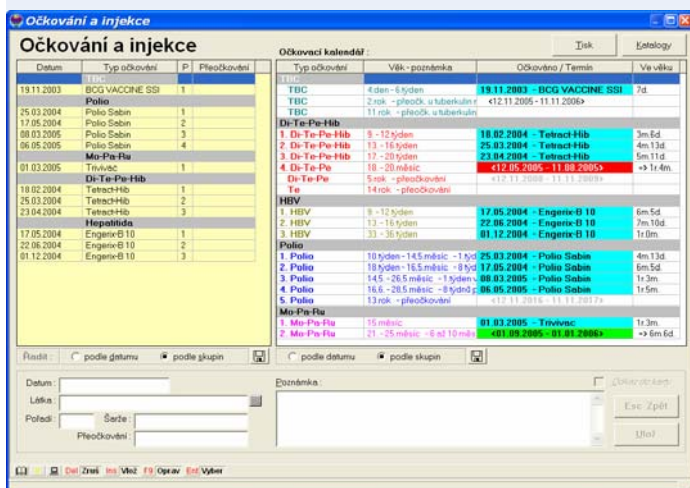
Očkování a injekce

Očkování a injekce

Očkovací kalendář :

Tisk

Katalogy

| Datum | Typ očkování | P | Přeočkování |
|---|---|---|---|
| | TBC | | |
| 19.11.2003 | BCG VACCINE SSI | 1 | |
| | Polio | | |
| 25.03.2004 | Polio Sabin | 1 | |
| 17.05.2004 | Polio Sabin | 2 | |
| 08.03.2005 | Polio Sabin | 3 | |
| 06.05.2005 | Polio Sabin | 4 | |
| | Mo-Pa-Ru | | |
| 01.03.2005 | Trivivac | 1 | |
| | Di-Te-Pe-Hib | | |
| 18.02.2004 | Tetract-Hib | 1 | |
| 25.03.2004 | Tetract-Hib | 2 | |
| 23.04.2004 | Tetract-Hib | 3 | |
| | Hepatitida | | |
| 17.05.2004 | Engerix-B 10 | 1 | |
| 22.06.2004 | Engerix-B 10 | 2 | |
| 01.12.2004 | Engerix-B 10 | 3 | |

| Typ očkování | Věk - poznámka | Očkováno / Termín | Ve věku |
|---|---|---|---|
| TBC | | | |
| TBC | 4.den - 6.týden | 19.11.2003 - BCG VACCINE SSI | 7d. |
| TBC | 2.rok - přeočk. u tuberkulin | <12.11.2005 - 11.11.2006> | |
| TBC | 11.rok - přeočk. u tuberkulin | | |
| Di-Te-Pe-Hib | | | |
| 1. Di-Te-Pe-Hib | 9. - 12.týden | 18.02.2004 - Tetract-Hib | 3m.6d. |
| 2. Di-Te-Pe-Hib | 13. - 16.týden | 25.03.2004 - Tetract-Hib | 4m.13d. |
| 3. Di-Te-Pe-Hib | 17. - 20.týden | 23.04.2004 - Tetract-Hib | 5m.11d. |
| 4. Di-Te-Pe | 18. - 20.měsíc | <12.05.2005 - 11.08.2005> | => 1r.4m. |
| Di-Te-Pe | 5.rok - přeočkování | <12.11.2009 - 11.11.2009> | |
| Te | 14.rok - přeočkování | | |
| HBV | | | |
| 1. HBV | 9. - 12.týden | 17.05.2004 - Engerix-B 10 | 6m.5d. |
| 2. HBV | 13. - 16.týden | 22.06.2004 - Engerix-B 10 | 7m.10d. |
| 3. HBV | 33. - 36.týden | 01.12.2004 - Engerix-B 10 | 1r.0m. |
| Polio | | | |
| 1. Polio | 10.týden - 14,5.měsíc - 1.týd | 25.03.2004 - Polio Sabin | 4m.13d. |
| 2. Polio | 18.týden - 16,5.měsíc - 8.týd | 17.05.2004 - Polio Sabin | 6m.5d. |
| 3. Polio | 14,5. - 26,5.měsíc - 1.týden v | 08.03.2005 - Polio Sabin | 1r.3m. |
| 4. Polio | 16,6. - 28,5.měsíc - 8.týdnů p | 06.05.2005 - Polio Sabin | 1r.5m. |
| 5. Polio | 13.rok - přeočkování | <12.11.2016 - 11.11.2017> | |
| Mo-Pa-Ru | | | |
| 1. Mo-Pa-Ru | 15.měsíc | 01.03.2005 - Trivivac | 1r.3m. |
| 2. Mo-Pa-Ru | 21. - 25.měsíc - 6 až 10 měs | <01.09.2005 - 01.01.2006> | => 6m.6d. |

Řadit : podle datumu podle skupin

podle datumu podle skupin

Datum :
Látka :
Pořadí : Šarže :
Přeočkování :

Poznámka :

Zobrazit kalendář

Esc Zpět

Uložit

Del Zruš Ins Vlož F9 Oprav Ent Vyber